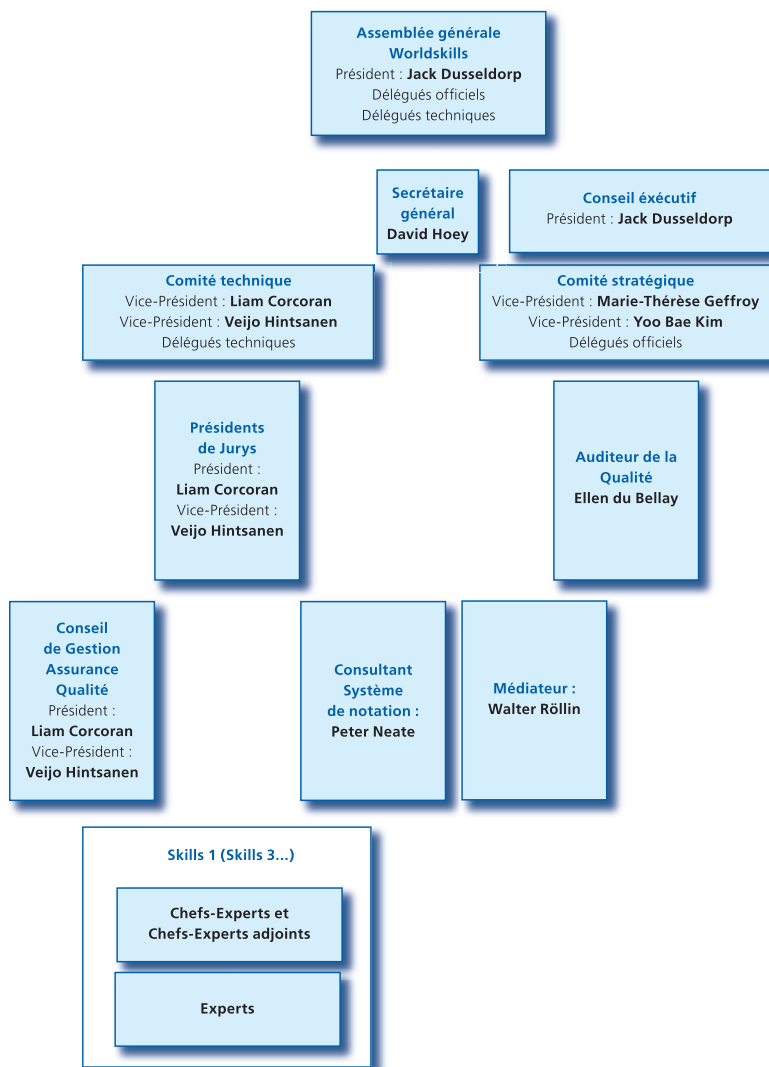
Assemblée générale
Worldskills
Président : **Jack Dusseldorp**
Délégués officiels
Délégués techniques

Secrétaire général
**David Hoey**

Conseil éxécutif
Président : **Jack Dusseldorp**

Comité technique
Vice-Président : **Liam Corcoran**
Vice-Président : **Veijo Hintsanen**
Délégués techniques

Comité stratégique
Vice-Président : **Marie-Thérèse Geffroy**
Vice-Président : **Yoo Bae Kim**
Délégués officiels

Présidents de Jurys
Président :
**Liam Corcoran**
Vice-Président :
**Veijo Hintsanen**

Auditeur de la Qualité
**Ellen du Bellay**

Conseil de Gestion Assurance Qualité
Président :
**Liam Corcoran**
Vice-Président :
**Veijo Hintsanen**

Consultant Système de notation :
**Peter Neate**

Médiateur :
**Walter Röllin**

Skills 1 (Skills 3...)

Chefs-Experts et
Chefs-Experts adjoints

Experts